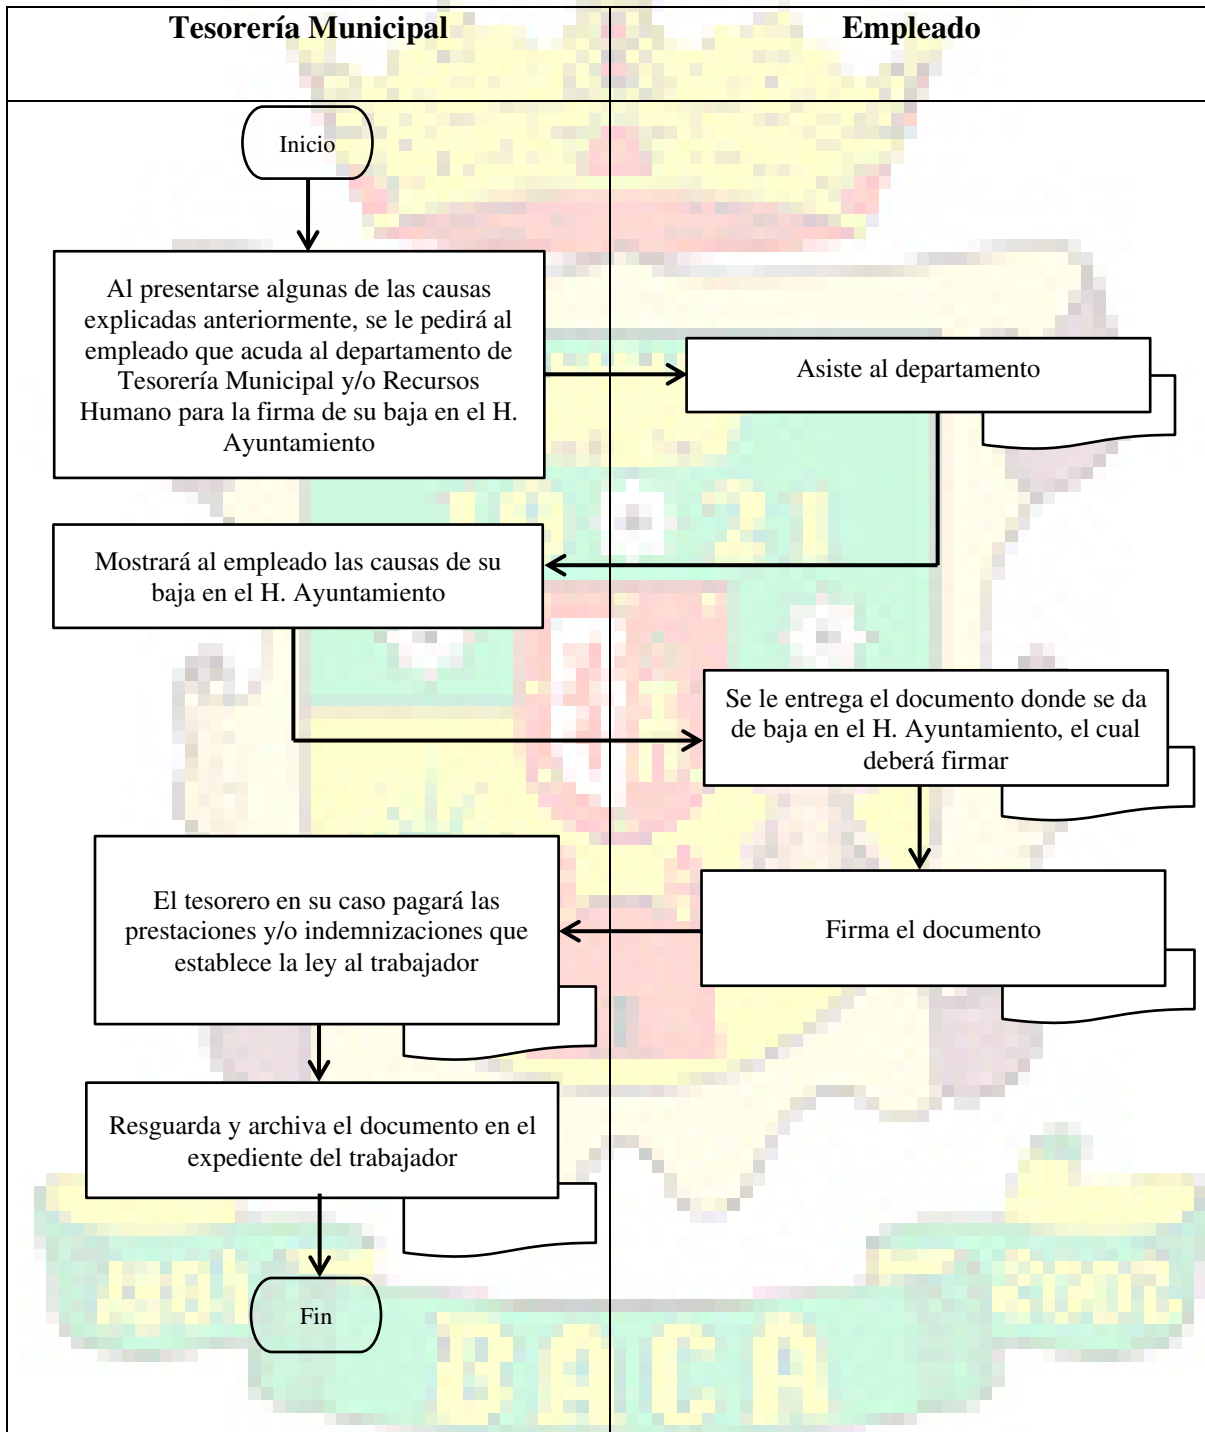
Tesorería Municipal

Empleado

Inicio

Al presentarse algunas de las causas explicadas anteriormente, se le pedirá al empleado que acuda al departamento de Tesorería Municipal y/o Recursos Humano para la firma de su baja en el H. Ayuntamiento

Asiste al departamento

Mostrará al empleado las causas de su baja en el H. Ayuntamiento

Se le entrega el documento donde se da de baja en el H. Ayuntamiento, el cual deberá firmar

Firma el documento

El tesorero en su caso pagará las prestaciones y/o indemnizaciones que establece la ley al trabajador

Resguarda y archiva el documento en el expediente del trabajador

Fin

BACA